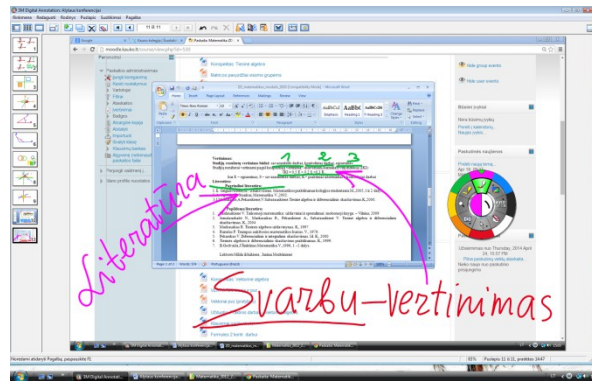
3M Digital Annotation: Alytaus kolegija

Rinkmena Redaguoti Rodinys Pusiapis Surūšiuoti Pagalba

moodle.kauko.lt/course/view.php?id=328

Naršymas

Pasiekiamas administravimas

Kompetetės: Tiesinė algebra

Matricos pasuodžiai sveiko gomeno

Vertinimas

Literatūra

Pagrindinė literatūra:

Papildoma literatūra:

Literatūra

Svarbu—vertinimas

Naujausi pranešimai

Pridėti naują temą

Būsimi įvykiai

Naujų įvykių nėra

Pereiti į kalendorių

Naujas įvykis

Naujausia veikla

Užsiregistravo nuo Thursday, 2014 April 24, 10:57 PM

Pilna paskutinių veiklų ataskaita

Nieko naujo nuo paskutinio prisijungimo

Kontaktai

Tiesinių lygčių sistema

Veiksmai pur gaudymo

Užduotys

Vertinimas

Formulės Zuosti darbui

Nuostatos aktyvuoti Pagalba, paspauskite F1

Puslapis 11 iš 22

Page 1 of 1 Words: 304 Lithuanian

Mok Kvalifikacijos_kursai_2009 [Compatibility Mode] - Microsoft Word

Home Insert Page Layout References Mailings Review View

Times New Roman 12

AaBbCcI Normal AaBbCcI No Spaci... AaBbC Heading 1 AaBbC Heading 2

Find Replace Select

Paste Clipboard Font Paragraph Styles Editing

1 2 3

Add Note Wind user events

82% 10:57